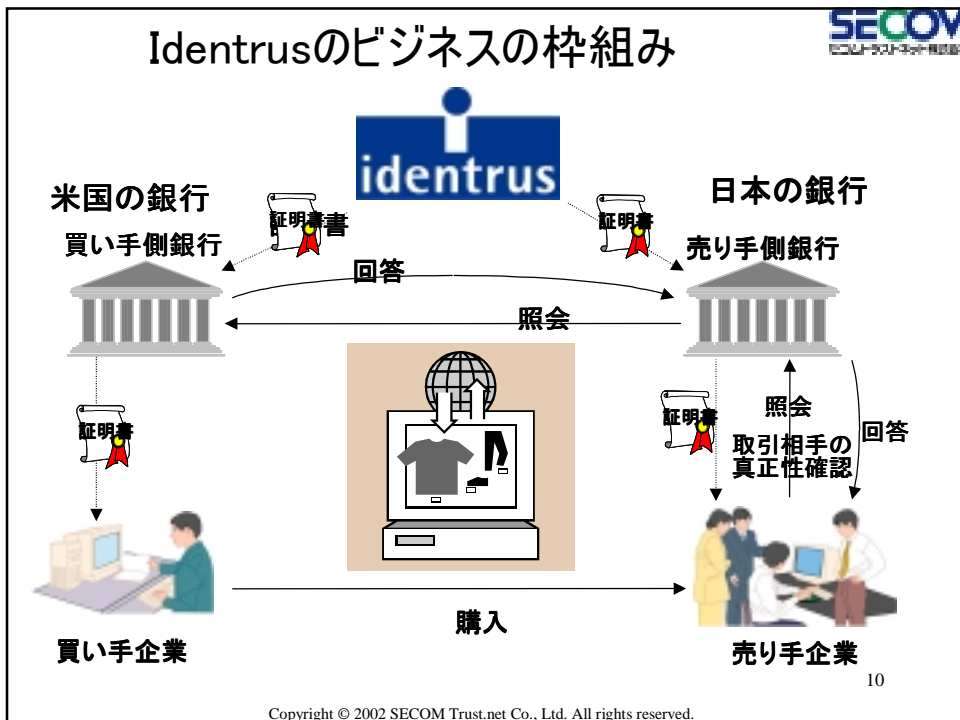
Identrusのビジネスの枠組み

SECOM
セコムトラストネット株式会社

identrus

米国の銀行

証明書書

証明書

日本の銀行

買い手側銀行

売り手側銀行

回答

照会

証明書

証明書

照会

回答

取引相手の真正性確認

購入

買い手企業

売り手企業

10

Copyright © 2002 SECOM Trust.net Co., Ltd. All rights reserved.